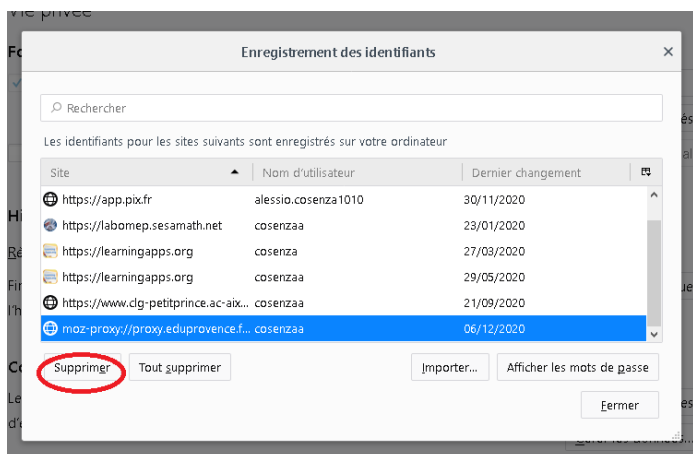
Vie privée

Enregistrement des identifiants

Rechercher

Les identifiants pour les sites suivants sont enregistrés sur votre ordinateur

| Site | Nom d'utilisateur | Dernier changement |
|---|---|---|
| https://app.pix.fr | alessio.cosenza1010 | 30/11/2020 |
| https://labomep.sesamath.net | cosenzaa | 23/01/2020 |
| https://learningapps.org | cosenza | 27/03/2020 |
| https://learningapps.org | cosenzaa | 29/05/2020 |
| https://www.clg-petitprince.ac-aix... | cosenzaa | 21/09/2020 |
| moz-proxy://proxy.eduprovence.f... | cosenzaa | 06/12/2020 |

Supprimer

Tout supprimer

Importer...

Afficher les mots de passe

Fermer